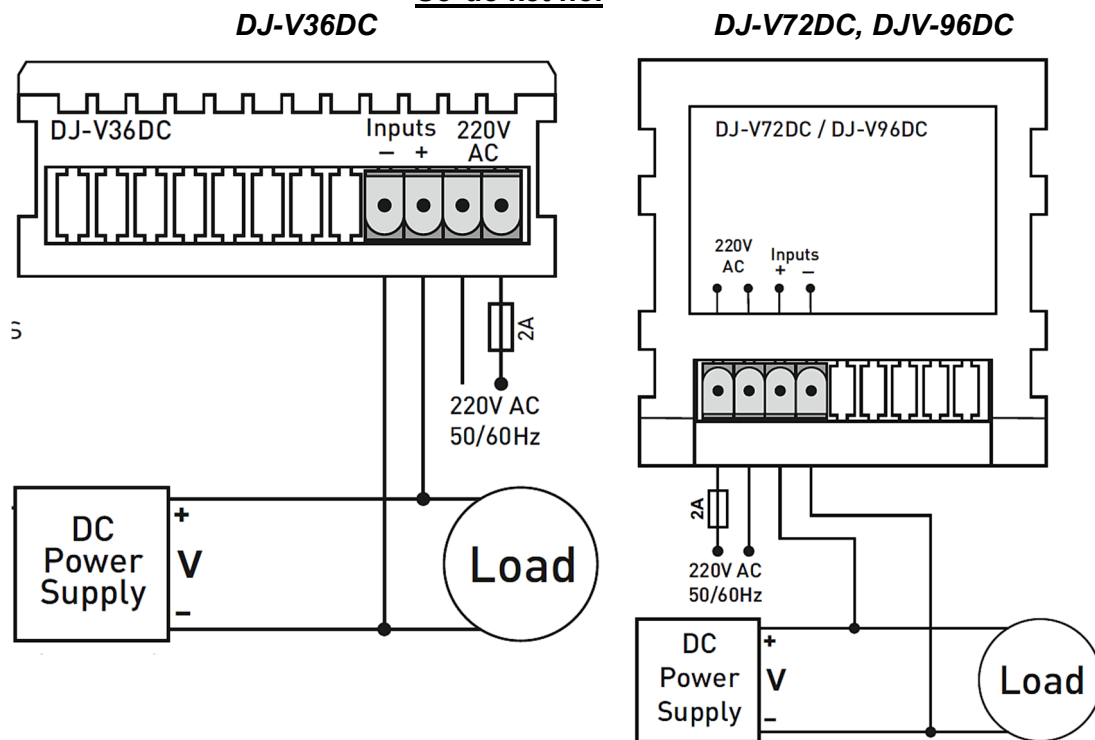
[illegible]

DJ-V36DC

DJ-V72DC, DJV-96DC

DJ-V36DC

Inputs
– +

220V
AC

2A

220V AC
50/60Hz

DC
Power
Supply

+
V
–

Load

DJ-V72DC / DJ-V96DC

220V
AC

Inputs
+ –

2A

220V AC
50/60Hz

DC
Power
Supply

+
V
–

Load